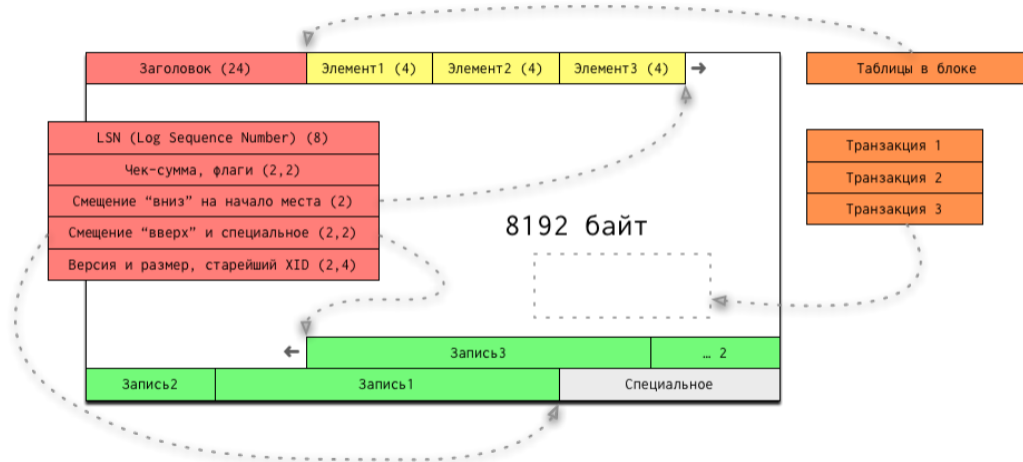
Заголовок (24)

Элемент1 (4)

Элемент2 (4)

Элемент3 (4)

Таблицы в блоке

LSN (Log Sequence Number) (8)

Чек-сумма, флаги (2,2)

Смещение “вниз” на начало места (2)

Смещение “вверх” и специальное (2,2)

Версия и размер, старейший XID (2,4)

Транзакция 1

Транзакция 2

Транзакция 3

8192 байт

Запись3

… 2

Запись2

Запись1

Специальное